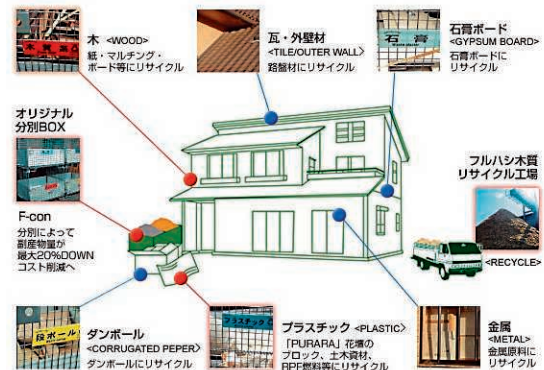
木 <WOOD>
紙・マルチング・ボード等にリサイクル

瓦・外壁材
<TILE/OUTER WALL>
路盤材にリサイクル

石膏ボード
<GYPSUM BOARD>
石膏ボードにリサイクル

石膏

オリジナル分別BOX

F-con
分別によって副産物量が最大20%DOWN
コスト削減へ

フルハシ木質リサイクル工場

<RECYCLE>

段ボール

ダンボール
<CORRUGATED PEPER>
ダンボールにリサイクル

プラスチック

プラスチック <PLASTIC>
「PURARA」花壇のブロック、土木資材、RPF燃料等にリサイクル

金属
<METAL>
金属原料にリサイクル